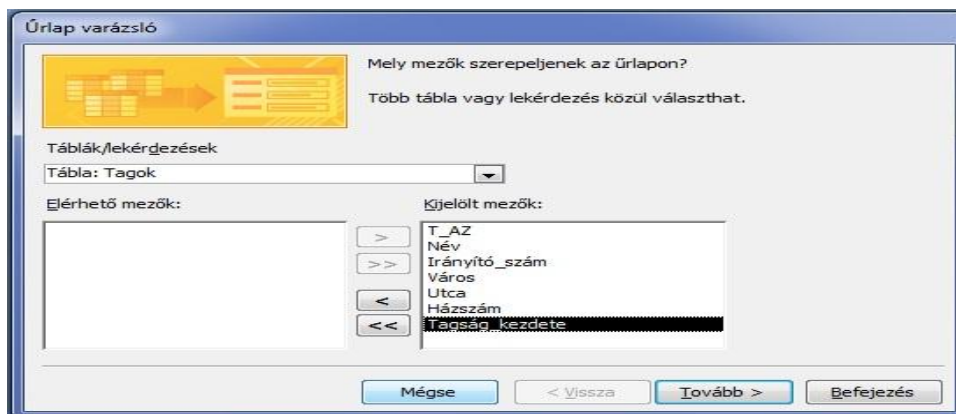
Űrlap varázsló

Mely mezők szerepeljenek az űrlapon?

Több tábla vagy lekérdezés közül választhat.

Táblák/lekérdezések

Tábla: Tagok

Elérhető mezők:

Kijelölt mezők:

T_AZ
Név
Irányító_szám
Város
Utca
Házszám
Tagság_kezdete

>
>>
<
<<

Mégse

< Vissza

Tovább >

Befejezés